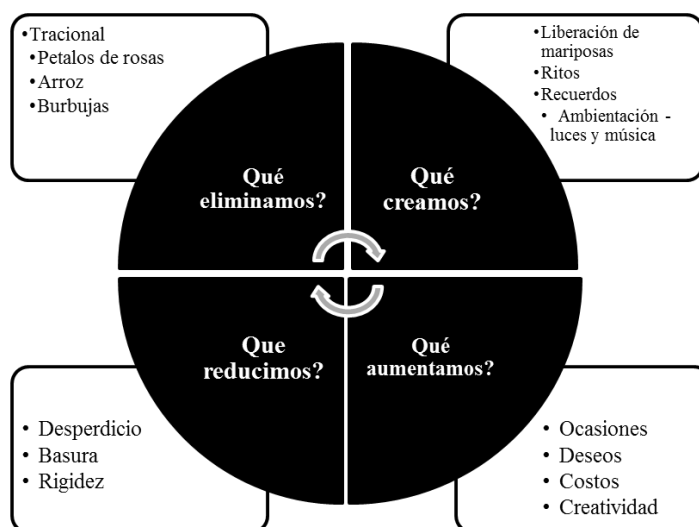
•Tracional
•Petalos de rosas
•Arroz
•Burbujas

•Liberación de mariposas
•Ritos
•Recuerdos
• Ambientación - luces y música

Qué eliminamos?

Qué creamos?

Que reducimos?

Qué aumentamos?

• Desperdicio
• Basura
• Rigidez

• Ocasiones
• Deseos
• Costos
• Creatividad